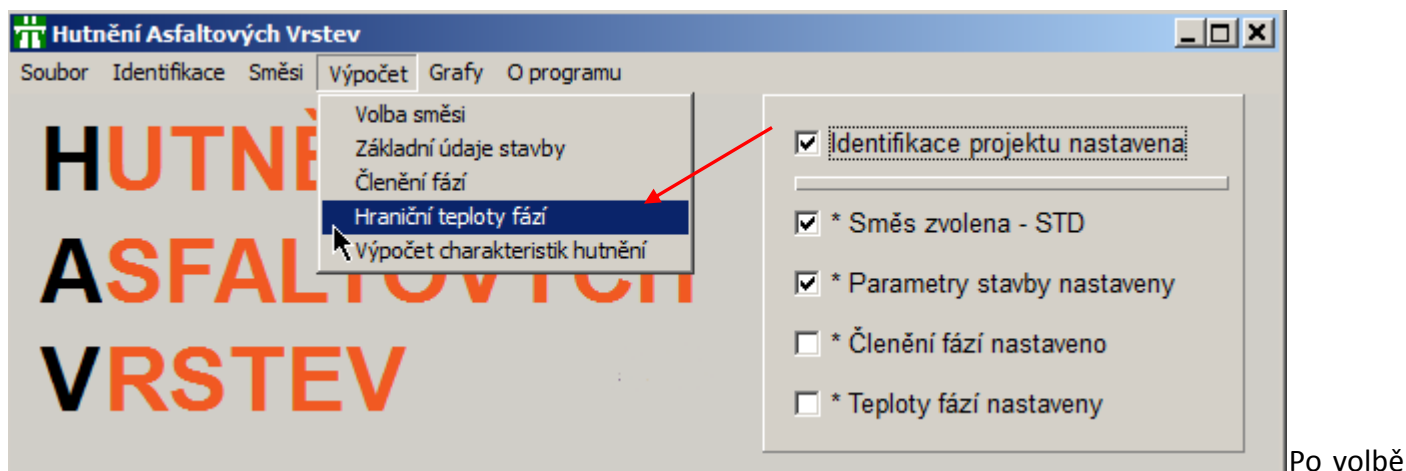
Hutnění Asfaltových Vrstev

Soubor Identifikace Směsi Výpočet Grafy O programu

Volba směsi
Základní údaje stavby
Členění fází
Hraniční teploty fází
Výpočet charakteristik hutnění

HUTNĚ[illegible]
ASFALT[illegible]
VRSTEV

Identifikace projektu nastavena
* Směs zvolena - STD
* Parametry stavby nastaveny
* Členění fází nastaveno
* Teploty fází nastaveny

Po volbě